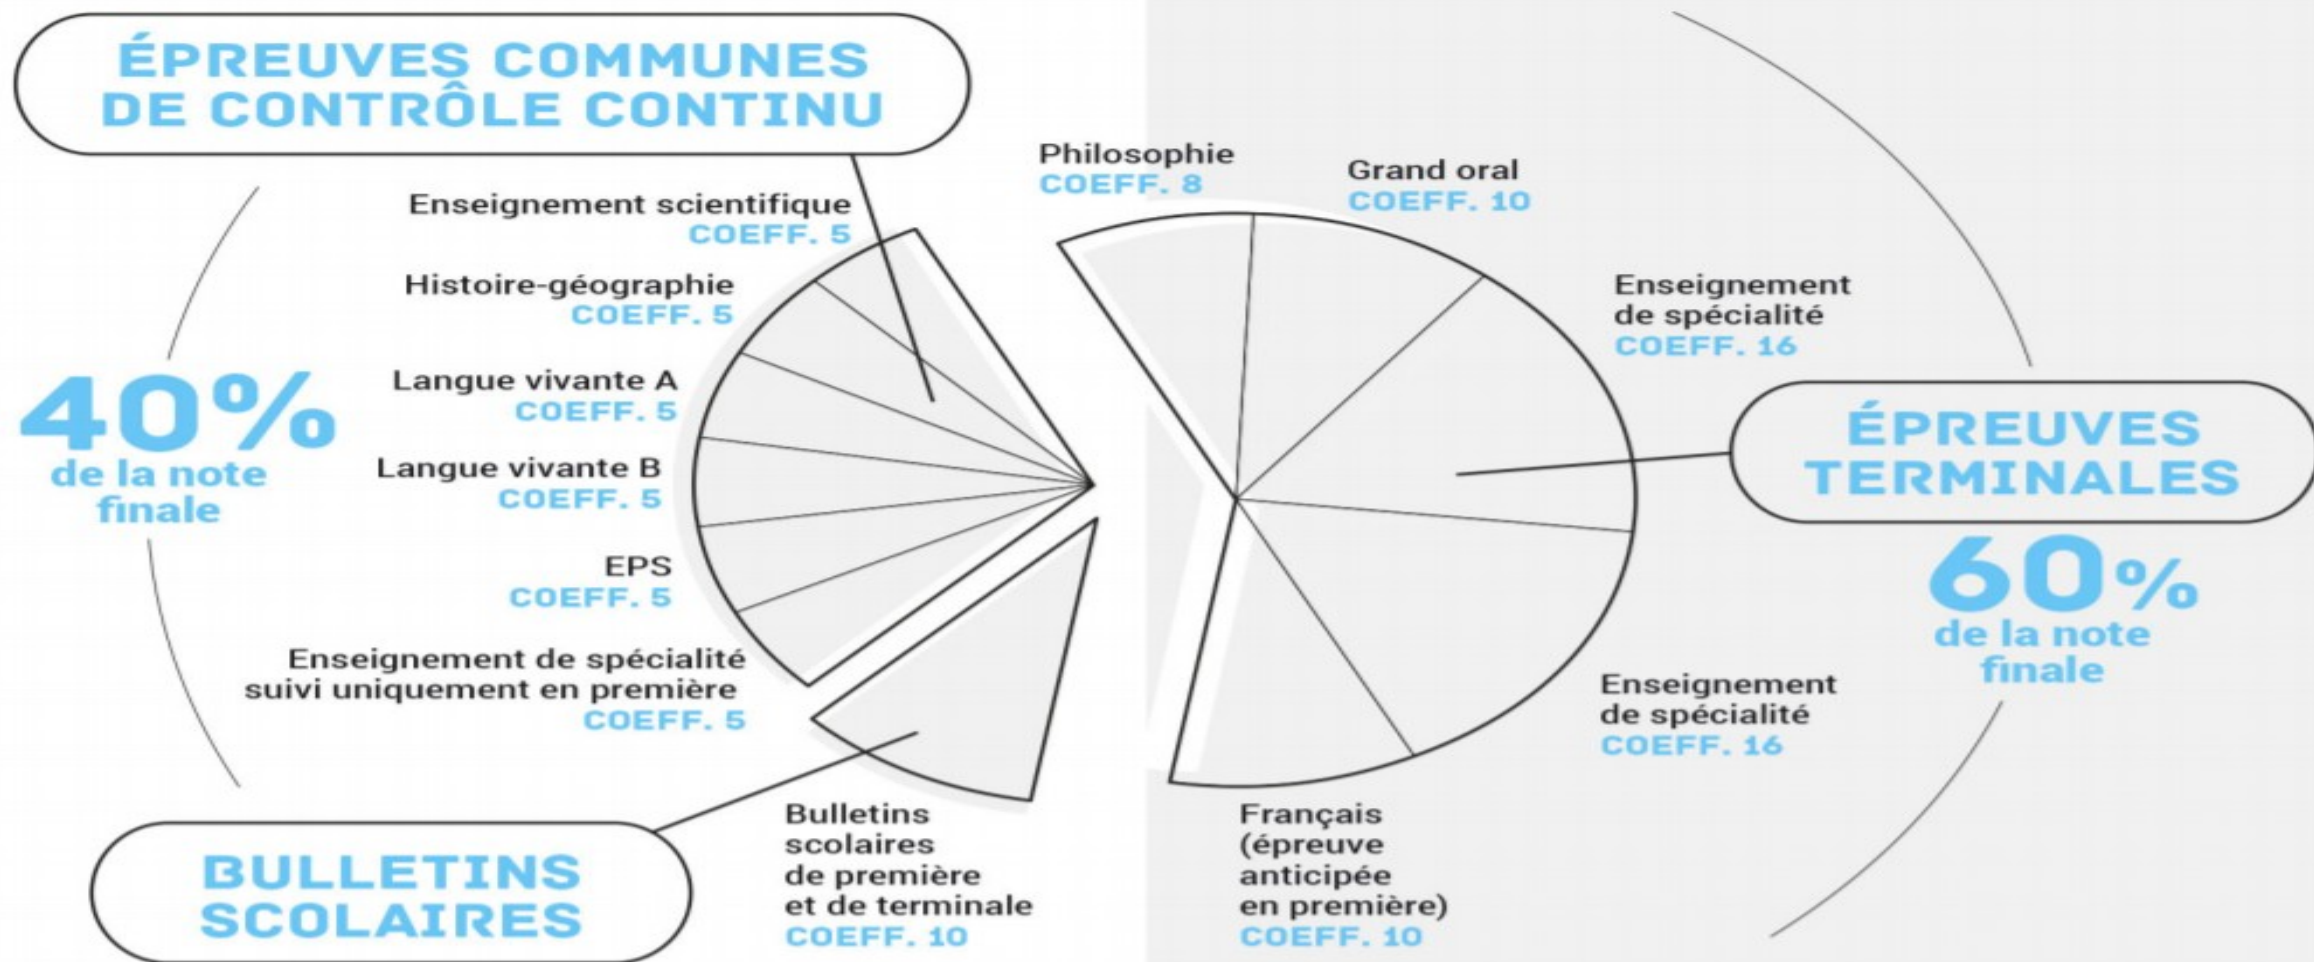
ÉPREUVES COMMUNES DE CONTRÔLE CONTINU

Philosophie
COEFF. 8

Grand oral
COEFF. 10

Enseignement scientifique
COEFF. 5

Histoire-géographie
COEFF. 5

Enseignement de spécialité
COEFF. 16

Langue vivante A
COEFF. 5

40%
de la note finale

Langue vivante B
COEFF. 5

ÉPREUVES TERMINALES

60%
de la note finale

EPS
COEFF. 5

Enseignement de spécialité suivi uniquement en première
COEFF. 5

Enseignement de spécialité
COEFF. 16

Bulletins scolaires de première et de terminale
COEFF. 10

Français (épreuve anticipée en première)
COEFF. 10

BULLETINS SCOLAIRES